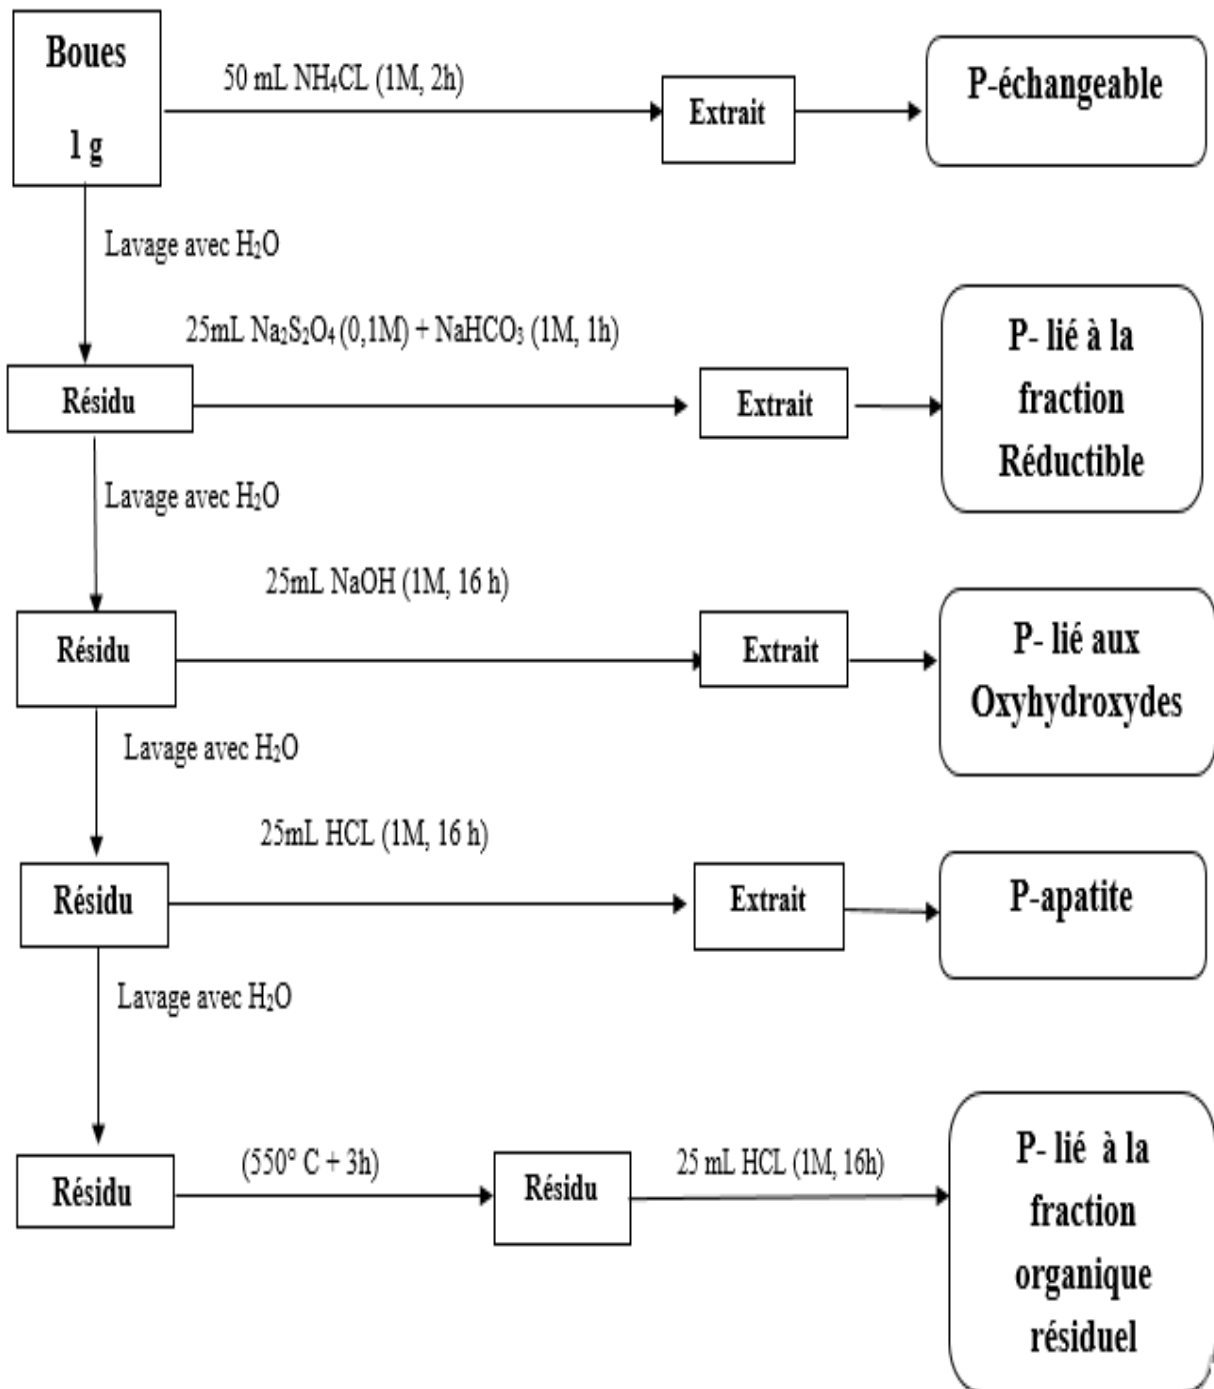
Boues

1 g

50 mL $NH_4CL$ (1M, 2h)

Extrait

P-échangeable

Lavage avec $H_2O$

25mL $Na_2S_2O_4$ (0,1M) + $NaHCO_3$ (1M, 1h)

Résidu

Extrait

P- lié à la fraction Réductible

Lavage avec $H_2O$

25mL NaOH (1M, 16 h)

Résidu

Extrait

P- lié aux Oxyhydroxydes

Lavage avec $H_2O$

25mL HCL (1M, 16 h)

Résidu

Extrait

P-apatite

Lavage avec $H_2O$

Résidu

(550° C + 3h)

Résidu

25 mL HCL (1M, 16h)

P- lié à la fraction organique résiduel